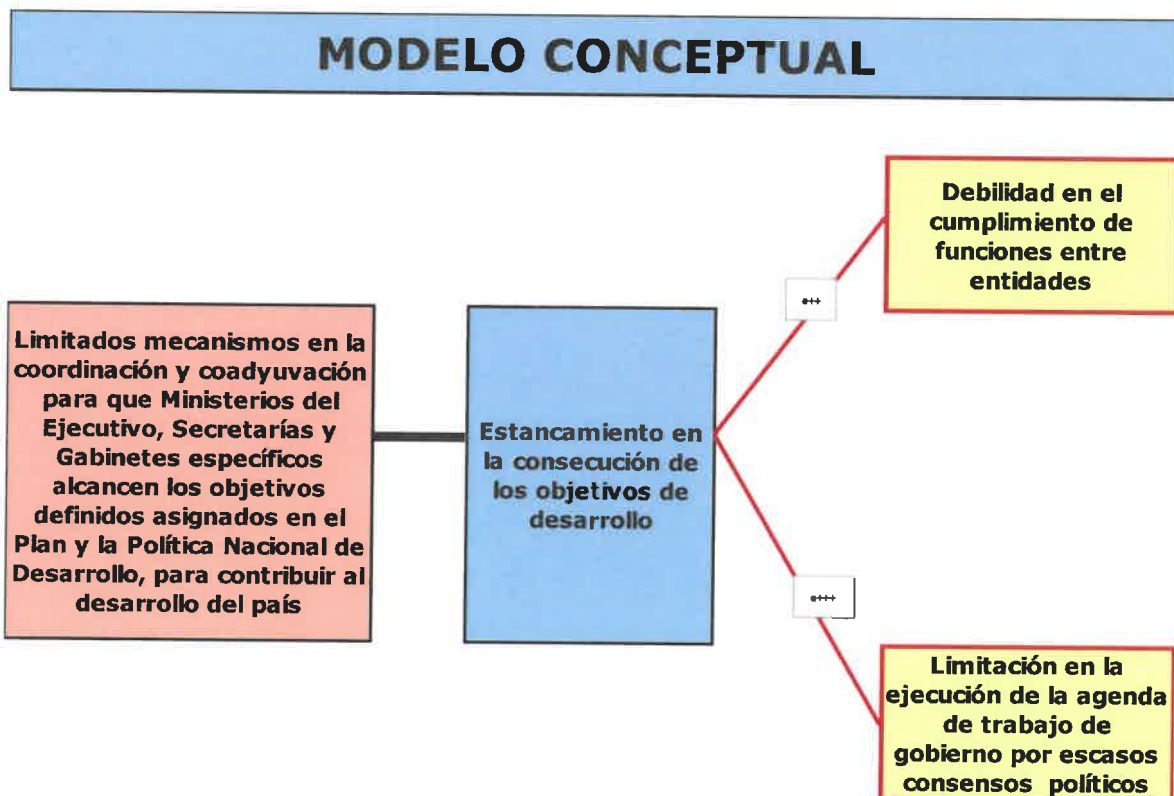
MODELO CONCEPTUAL

Limitados mecanismos en la coordinación y coadyuvación para que Ministerios del Ejecutivo, Secretarías y Gabinetes específicos alcancen los objetivos definidos asignados en el Plan y la Política Nacional de Desarrollo, para contribuir al desarrollo del país

Estancamiento en la consecución de los objetivos de desarrollo

Debilidad en el cumplimiento de funciones entre entidades

•++

•+++

Limitación en la ejecución de la agenda de trabajo de gobierno por escasos consensos políticos